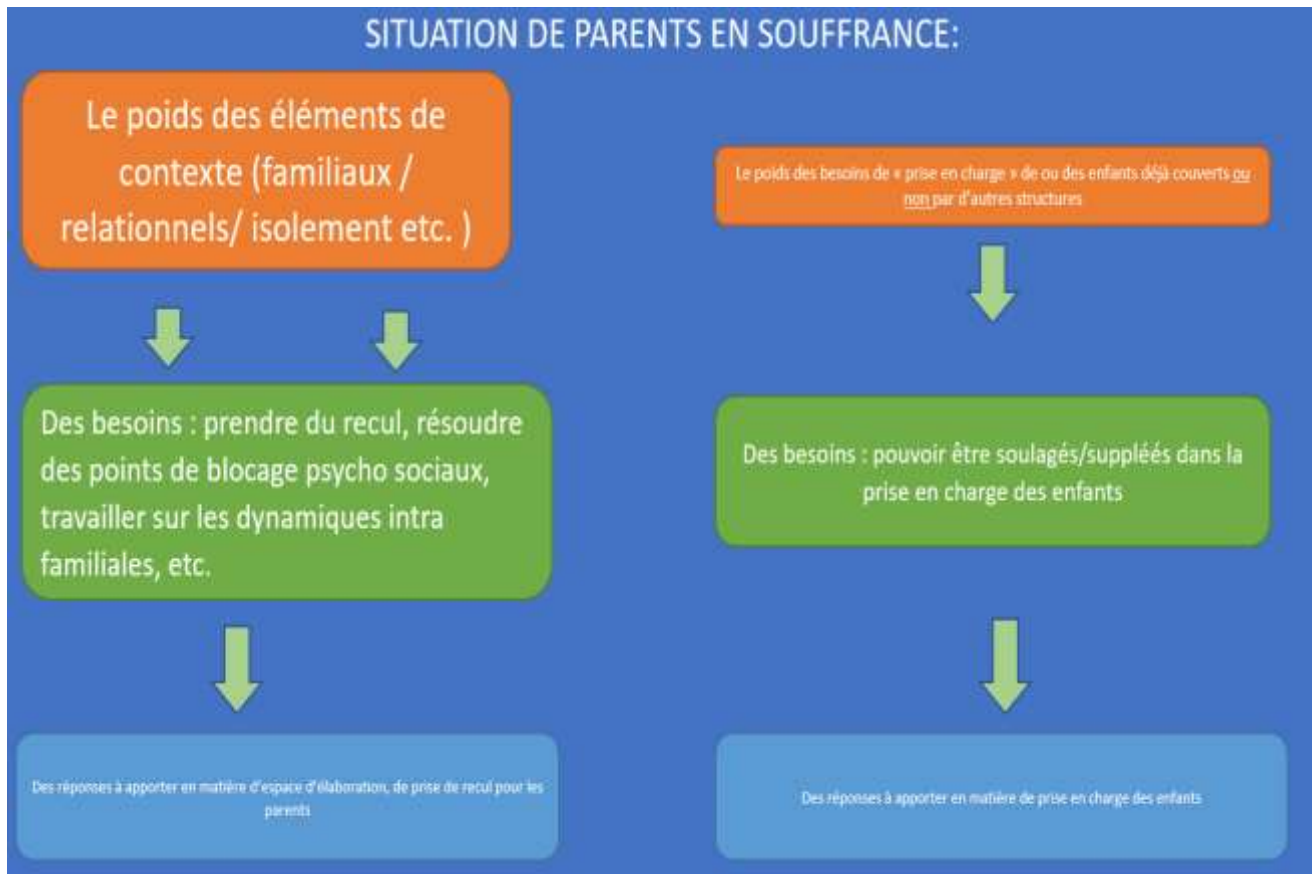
SITUATION DE PARENTS EN SOUFFRANCE:

Le poids des éléments de contexte (familiaux / relationnels/ isolement etc. )

Des besoins : prendre du recul, résoudre des points de blocage psycho sociaux, travailler sur les dynamiques intra familiales, etc.

Des réponses à apporter en matière d'espace d'élaboration, de prise de recul pour les parents

Le poids des besoins de « prise en charge » de ou des enfants déjà couverts ou non par d'autres structures

Des besoins : pouvoir être soulagés/suppléés dans la prise en charge des enfants

Des réponses à apporter en matière de prise en charge des enfants